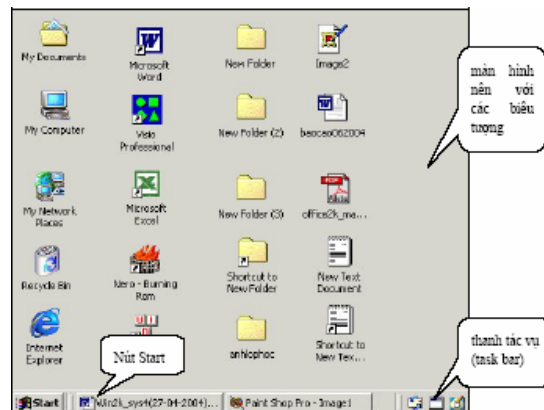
My Documents

Microsoft Word

New Folder

Image2

My Computer

Visio Professional

New Folder (2)

baocao062004

My Network Places

Microsoft Excel

New Folder (3)

office2k_ma...

Recycle Bin

Nero - Burning Rom

Shortcut to New Folder

New Text Document

Internet Explorer

anhlophoc

Shortcut to New Tex...

màn hình nền với các biểu tượng

Nút Start

thanh tác vụ (task bar)

Start

Win2k_sys4(27-04-2004)...

Paint Shop Pro - Image1